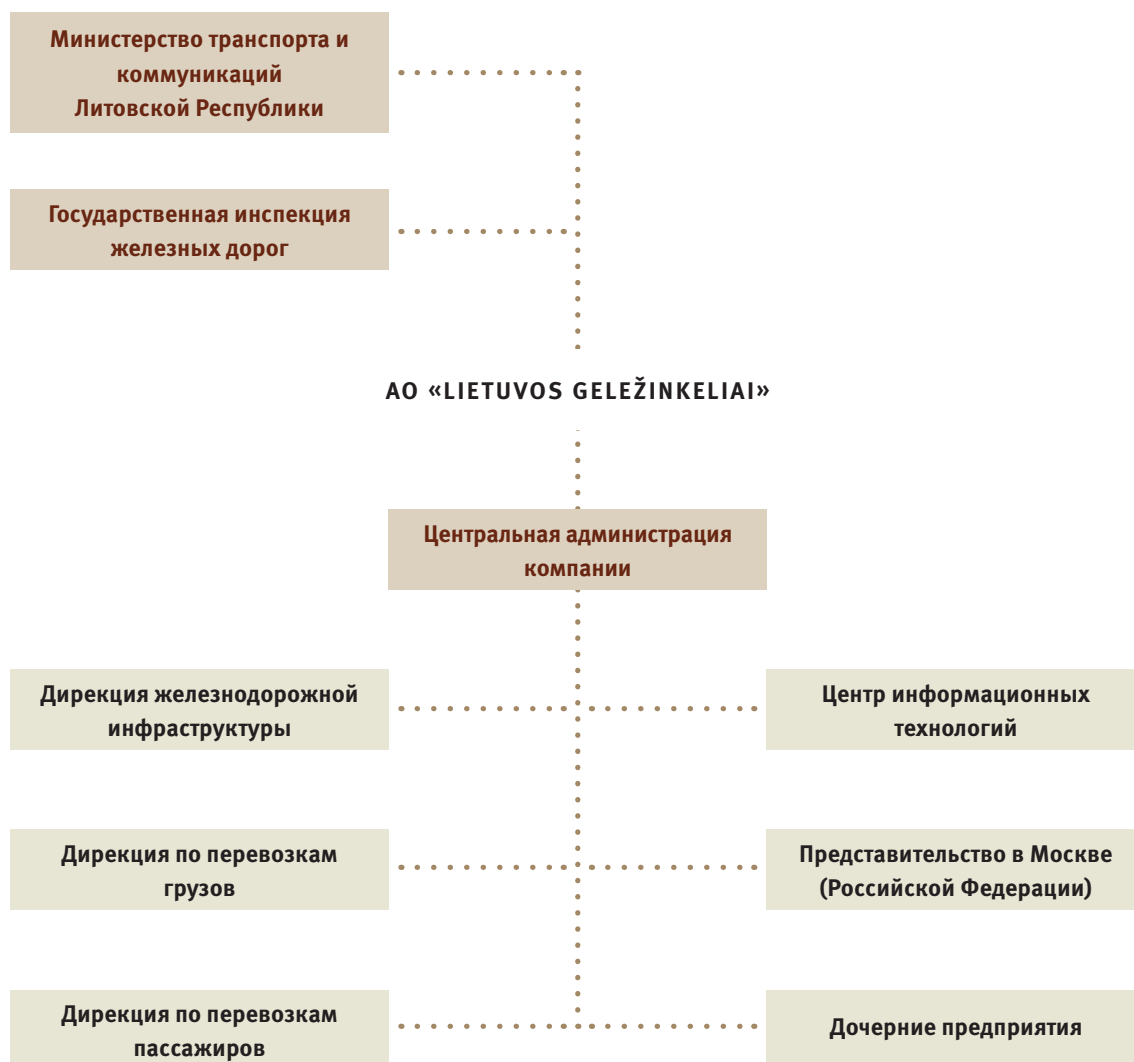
Министерство транспорта и коммуникаций Литовской Республики

Государственная инспекция железных дорог

АО «LIETUVOS GELEŽINKELIAI»

Центральная администрация компании

Дирекция железнодорожной инфраструктуры

Центр информационных технологий

Дирекция по перевозкам грузов

Представительство в Москве (Российской Федерации)

Дирекция по перевозкам пассажиров

Дочерние предприятия